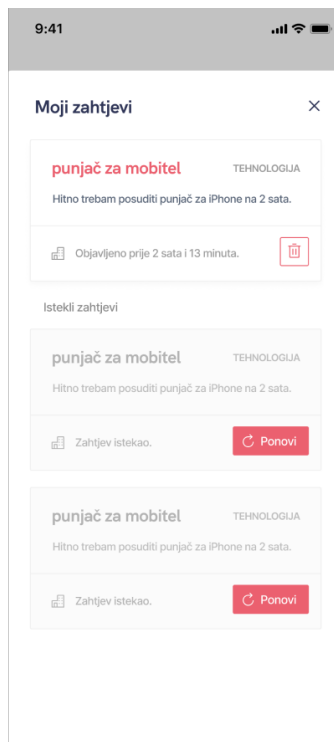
9:41

Moji zahtjevi

×

punjač za mobitel

TEHNOLOGIJA

Hitno trebam posuditi punjač za iPhone na 2 sata.

Objavljeno prije 2 sata i 13 minuta.

Istekli zahtjevi

punjač za mobitel

TEHNOLOGIJA

Hitno trebam posuditi punjač za iPhone na 2 sata.

Zahtjev istekao.

Ponovi

punjač za mobitel

TEHNOLOGIJA

Hitno trebam posuditi punjač za iPhone na 2 sata.

Zahtjev istekao.

Ponovi